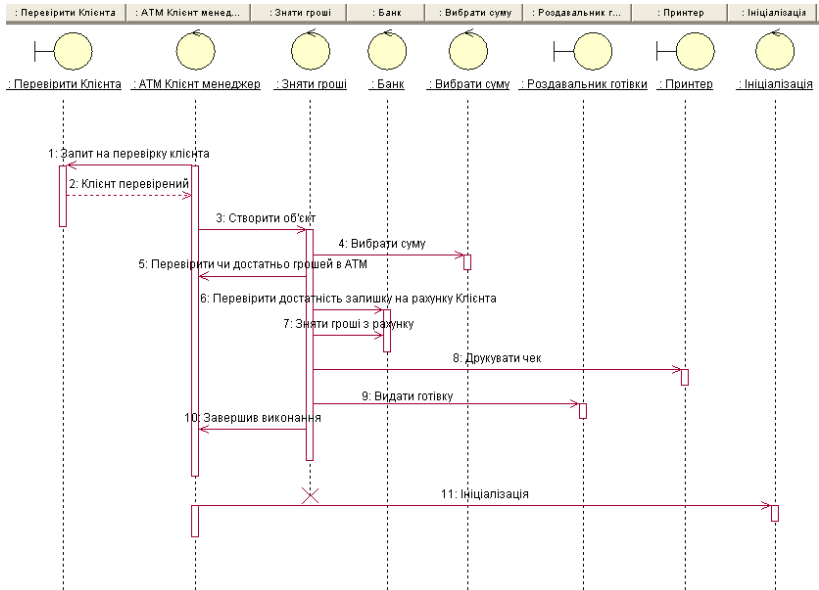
: Перевірити Клієнта | : АТМ Клієнт менед... | : Зняти гроші | : Банк | : Вибрати суму | : Роздавальник г... | : Принтер | : Ініціалізація

: Перевірити Клієнта
: АТМ Клієнт менеджер
: Зняти гроші
: Банк
: Вибрати суму
: Роздавальник готівки
: Принтер
: Ініціалізація

1: Запит на перевірку клієнта
2: Клієнт перевірений
3: Створити об'єкт
4: Вибрати суму
5: Перевірити чи достатньо грошей в АТМ
6: Перевірити достатність залишку на рахунку Клієнта
7: Зняти гроші з рахунку
8: Друкувати чек
9: Видати готівку
10: Завершив виконання
11: Ініціалізація